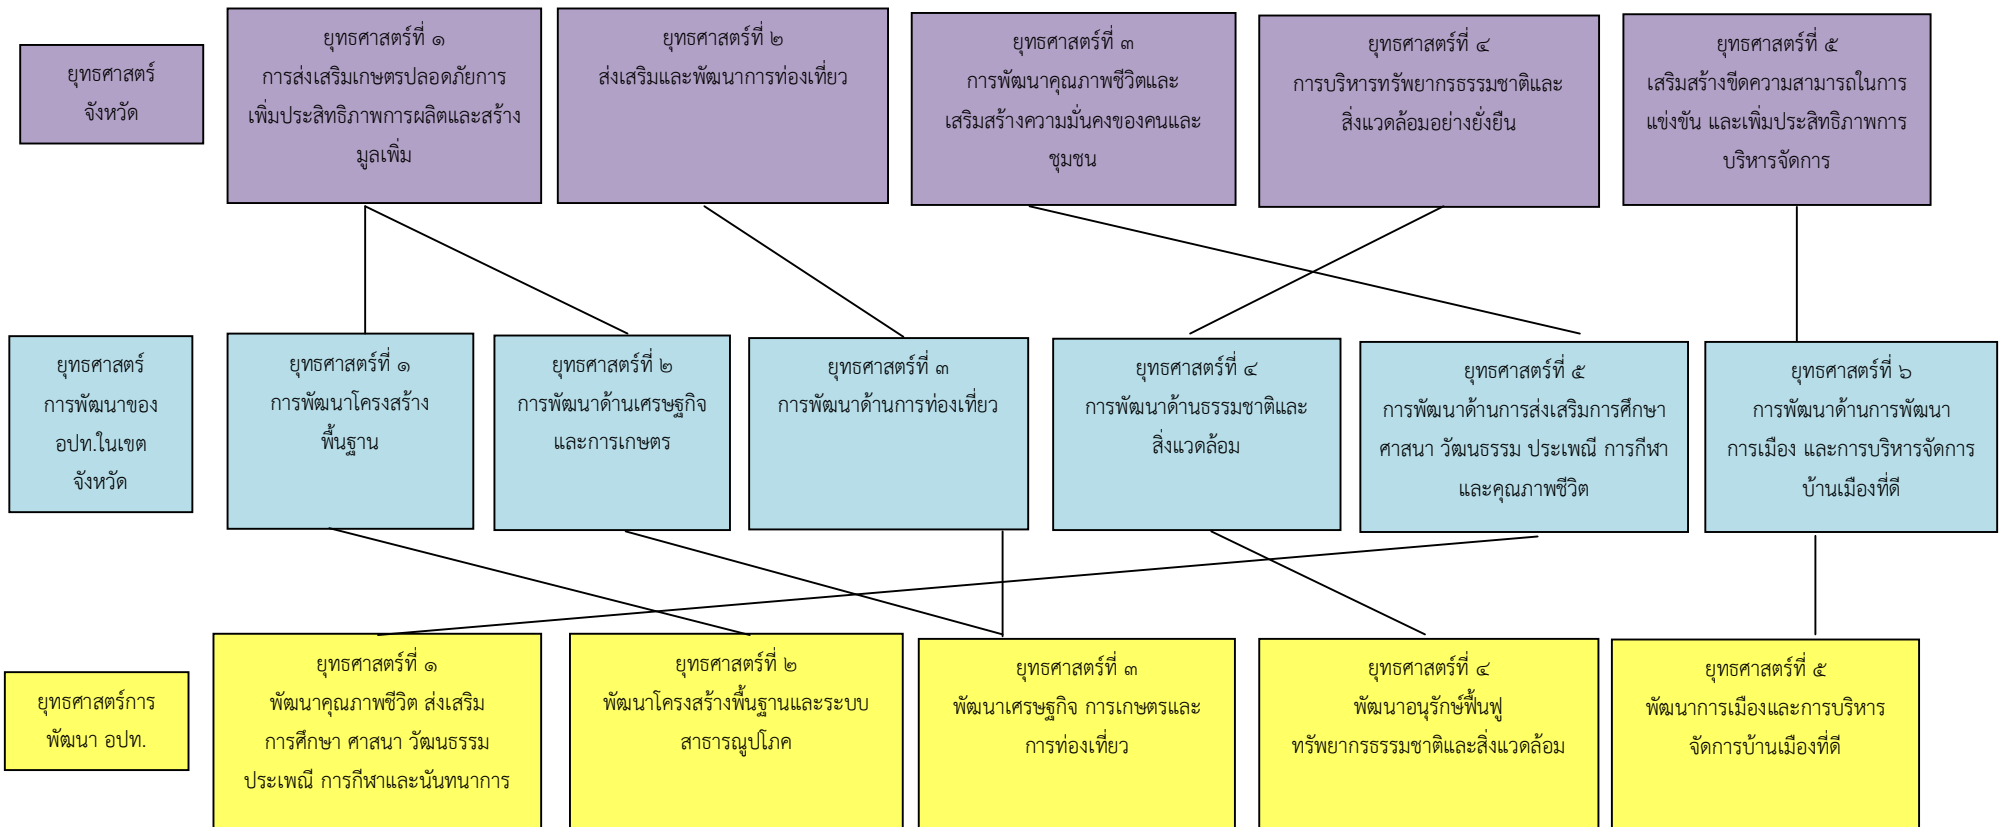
ยุทธศาสตร์จังหวัด

ยุทธศาสตร์ที่ ๑
การส่งเสริมเกษตรปลอดภัยการเพิ่มประสิทธิภาพการผลิตและสร้างมูลเพิ่ม

ยุทธศาสตร์ที่ ๒
ส่งเสริมและพัฒนาการท่องเที่ยว

ยุทธศาสตร์ที่ ๓
การพัฒนาคุณภาพชีวิตและเสริมสร้างความมั่นคงของคนและชุมชน

ยุทธศาสตร์ที่ ๔
การบริหารทรัพยากรธรรมชาติและสิ่งแวดล้อมอย่างยั่งยืน

ยุทธศาสตร์ที่ ๕
เสริมสร้างขีดความสามารถในการแข่งขัน และเพิ่มประสิทธิภาพการบริหารจัดการ

ยุทธศาสตร์การพัฒนาของ อปท.ในเขตจังหวัด

ยุทธศาสตร์ที่ ๑
การพัฒนาโครงสร้างพื้นฐาน

ยุทธศาสตร์ที่ ๒
การพัฒนาด้านเศรษฐกิจและการเกษตร

ยุทธศาสตร์ที่ ๓
การพัฒนาด้านการท่องเที่ยว

ยุทธศาสตร์ที่ ๔
การพัฒนาด้านธรรมชาติและสิ่งแวดล้อม

ยุทธศาสตร์ที่ ๕
การพัฒนาด้านการส่งเสริมการศึกษา ศาสนา วัฒนธรรม ประเพณี การกีฬา และคุณภาพชีวิต

ยุทธศาสตร์ที่ ๖
การพัฒนาด้านการพัฒนาการเมือง และการบริหารจัดการบ้านเมืองที่ดี

ยุทธศาสตร์การพัฒนา อปท.

ยุทธศาสตร์ที่ ๑
พัฒนาคุณภาพชีวิต ส่งเสริมการศึกษา ศาสนา วัฒนธรรม ประเพณี การกีฬาและนันทนาการ

ยุทธศาสตร์ที่ ๒
พัฒนาโครงสร้างพื้นฐานและระบบสาธารณูปโภค

ยุทธศาสตร์ที่ ๓
พัฒนาเศรษฐกิจ การเกษตรและการท่องเที่ยว

ยุทธศาสตร์ที่ ๔
พัฒนาอนุรักษ์ฟื้นฟูทรัพยากรธรรมชาติและสิ่งแวดล้อม

ยุทธศาสตร์ที่ ๕
พัฒนาการเมืองและการบริหารจัดการบ้านเมืองที่ดี